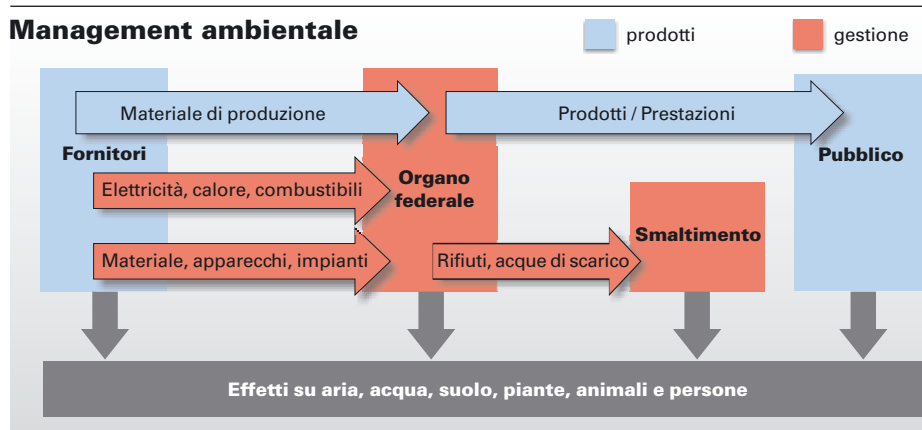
Management ambientale

prodotti

gestione

Materiale di produzione

Prodotti / Prestazioni

Fornitori

Pubblico

Elettricità, calore, combustibili

Organo federale

Smaltimento

Materiale, apparecchi, impianti

Rifiuti, acque di scarico

Effetti su aria, acqua, suolo, piante, animali e persone